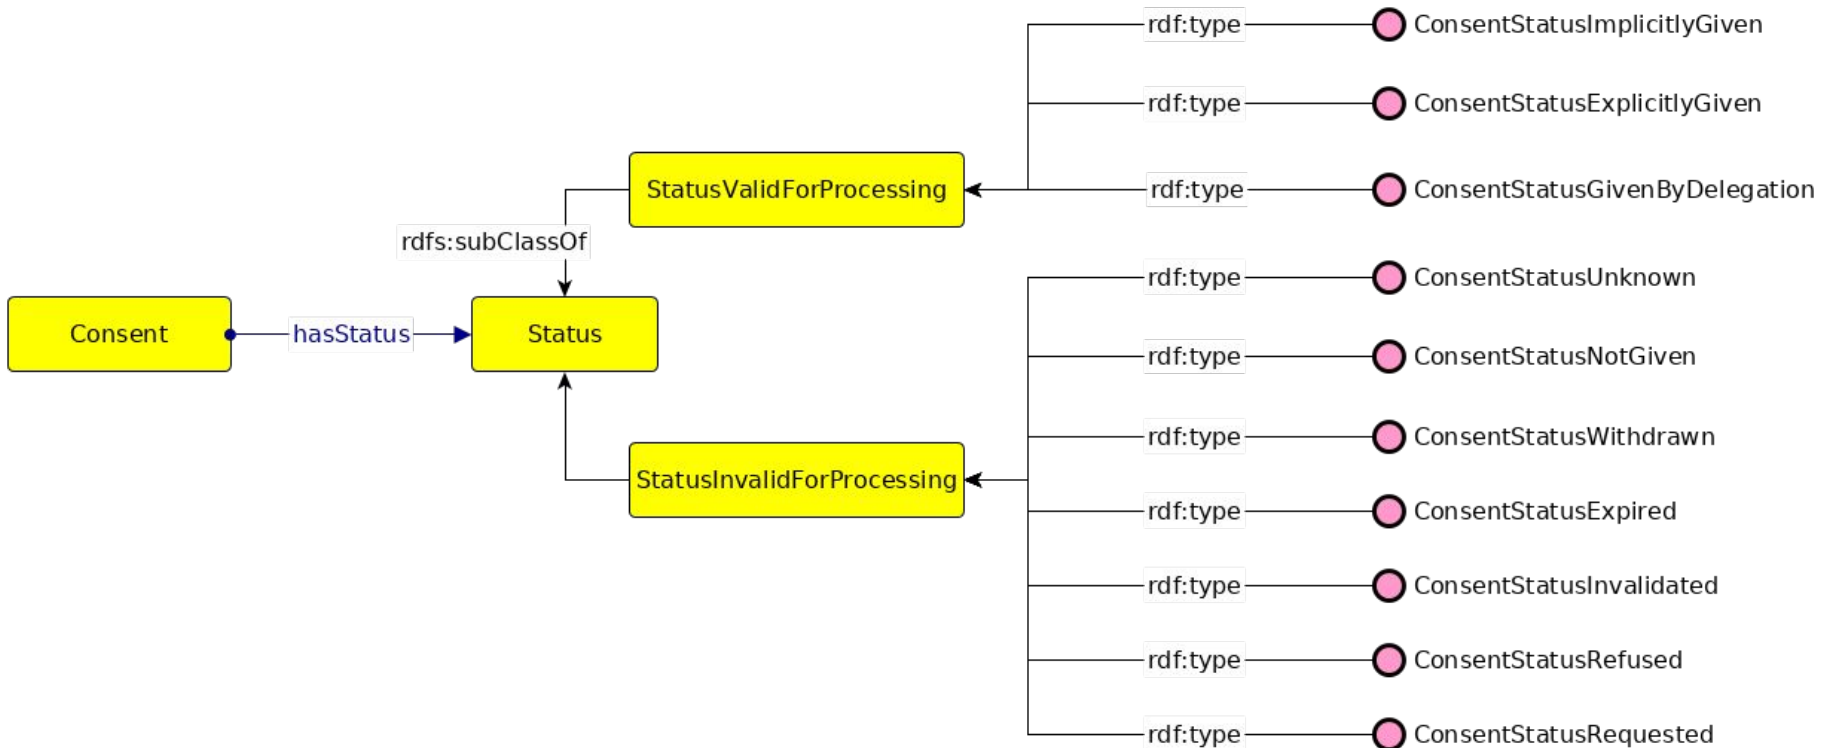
rdf:type
ConsentStatusImplicitlyGiven
rdf:type
ConsentStatusExplicitlyGiven
StatusValidForProcessing
rdf:type
ConsentStatusGivenByDelegation
rdfs:subClassOf
rdf:type
ConsentStatusUnknown
Consent
hasStatus
Status
rdf:type
ConsentStatusNotGiven
rdf:type
ConsentStatusWithdrawn
StatusInvalidForProcessing
rdf:type
ConsentStatusExpired
rdf:type
ConsentStatusInvalidated
rdf:type
ConsentStatusRefused
rdf:type
ConsentStatusRequested